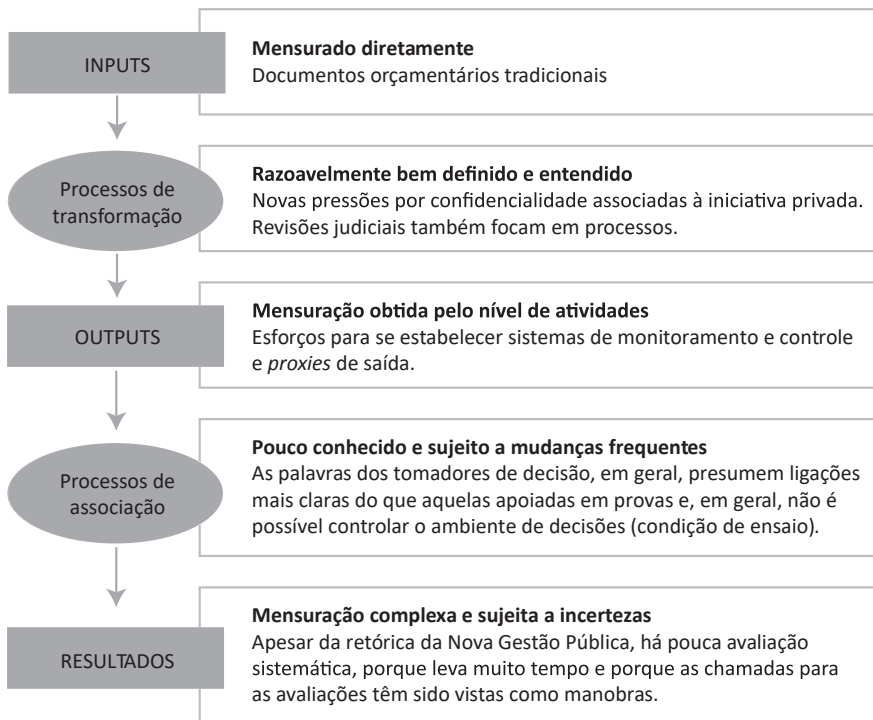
INPUTS

**Mensurado diretamente**
Documentos orçamentários tradicionais

Processos de transformação

**Razoavelmente bem definido e entendido**
Novas pressões por confidencialidade associadas à iniciativa privada. Revisões judiciais também focam em processos.

OUTPUTS

**Mensuração obtida pelo nível de atividades**
Esforços para se estabelecer sistemas de monitoramento e controle e *proxies* de saída.

Processos de associação

**Pouco conhecido e sujeito a mudanças frequentes**
As palavras dos tomadores de decisão, em geral, presumem ligações mais claras do que aquelas apoiadas em provas e, em geral, não é possível controlar o ambiente de decisões (condição de ensaio).

RESULTADOS

**Mensuração complexa e sujeita a incertezas**
Apesar da retórica da Nova Gestão Pública, há pouca avaliação sistemática, porque leva muito tempo e porque as chamadas para as avaliações têm sido vistas como manobras.